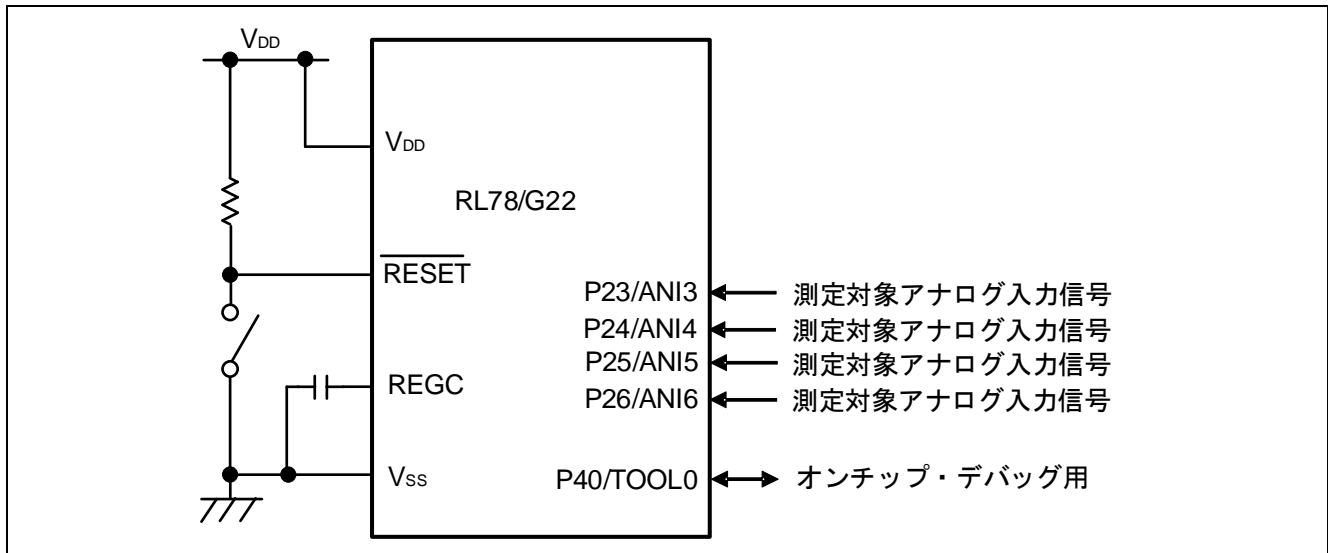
$V_{DD}$

$V_{DD}$

RL78/G22

$\overline{RESET}$

P23/ANI3 測定対象アナログ入力信号
P24/ANI4 測定対象アナログ入力信号
P25/ANI5 測定対象アナログ入力信号
P26/ANI6 測定対象アナログ入力信号

REGC

$V_{SS}$

P40/TOOL0 オンチップ・デバッグ用